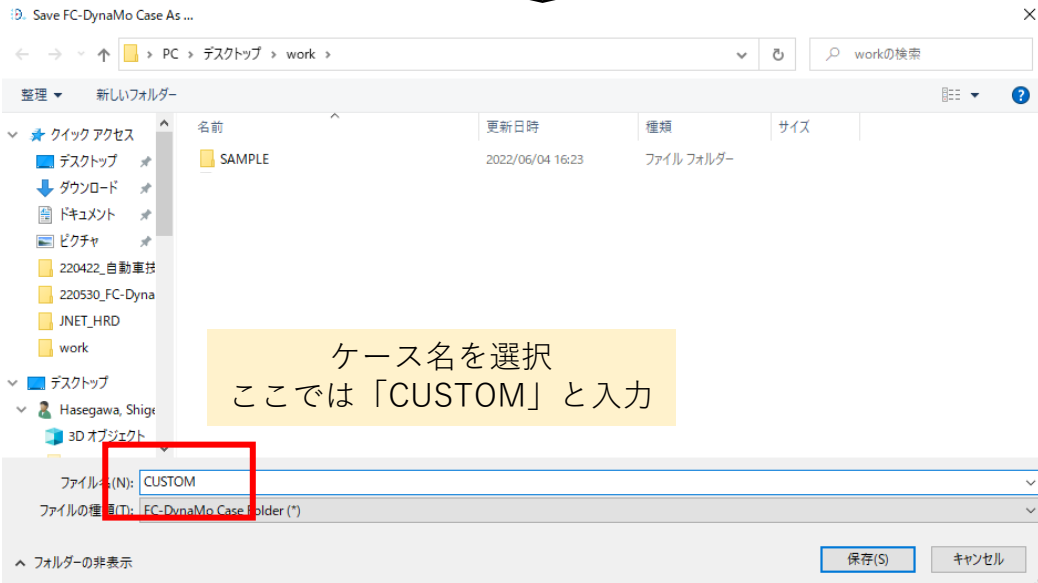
Save FC-DynaMo Case As ...

PC › デスクトップ › work ›

workの検索

整理 ▾ 新しいフォルダー

クイック アクセス
デスクトップ
ダウンロード
ドキュメント
ピクチャ
220422_自動車技
220530_FC-Dyna
JNET_HRD
work
デスクトップ
Hasegawa, Shige
3D オブジェクト

| 名前 | 更新日時 | 種類 | サイズ |
|---|---|---|---|
| SAMPLE | 2022/06/04 16:23 | ファイル フォルダー | |

ケース名を選択
ここでは「CUSTOM」と入力

ファイル名(N): CUSTOM
ファイルの種類(T): FC-DynaMo Case Folder (*)

フォルダーの非表示

保存(S) キャンセル